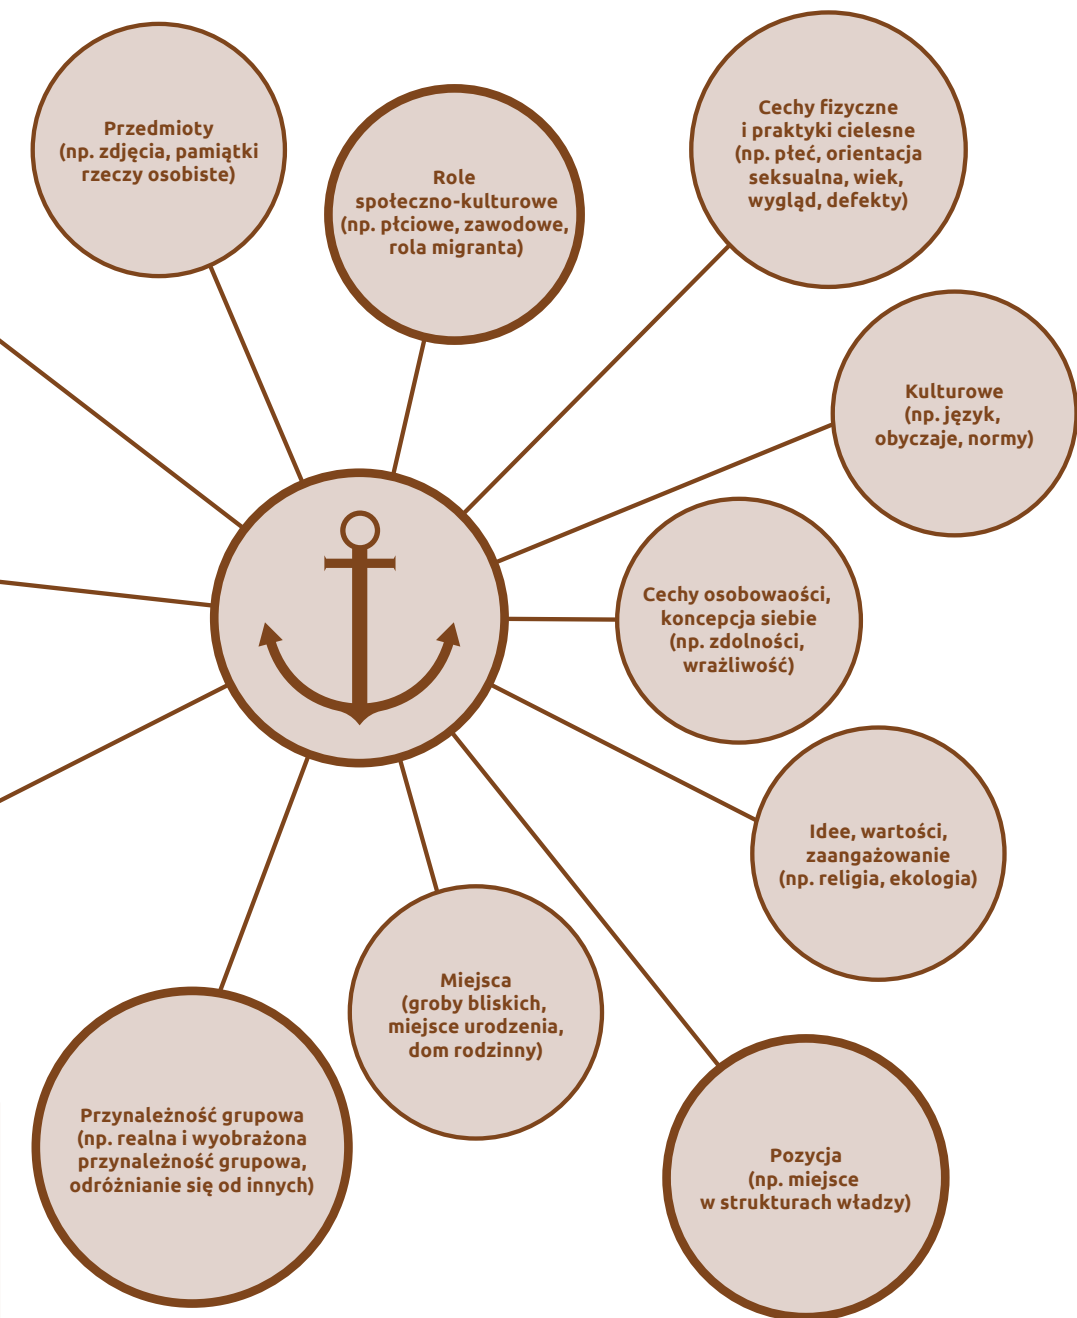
Przedmioty
(np. zdjęcia, pamiątki rzeczy osobiste)

Role
społeczno-kulturowe
(np. płciowe, zawodowe, rola migranta)

Cechy fizyczne
i praktyki cielesne
(np. płeć, orientacja seksualna, wiek, wygląd, defekty)

Kulturowe
(np. język, obyczaje, normy)

Cechy osobowaości, koncepcja siebie
(np. zdolności, wrażliwość)

Idee, wartości, zaangażowanie
(np. religia, ekologia)

Miejsca
(groby bliskich, miejsce urodzenia, dom rodzinny)

Przynależność grupowa
(np. realna i wyobrażona przynależność grupowa, odróżnianie się od innych)

Pozycja
(np. miejsce
w strukturach władzy)